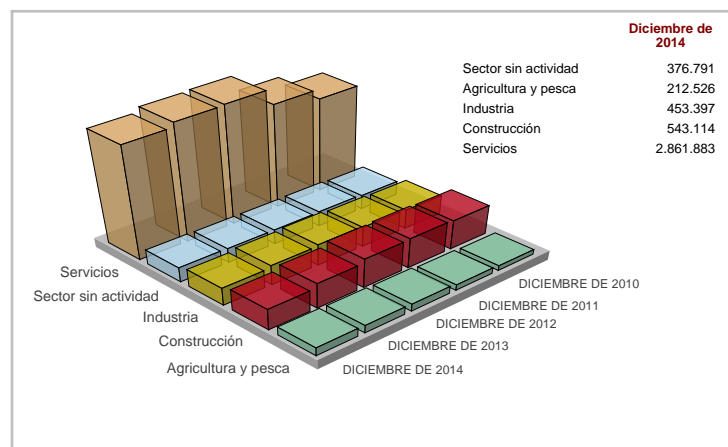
| | Diciembre de 2014 |
|---|---|
| Sector sin actividad | 376.791 |
| Agricultura y pesca | 212.526 |
| Industria | 453.397 |
| Construcción | 543.114 |
| Servicios | 2.861.883 |

Servicios
Sector sin actividad
Industria
Construcción
Agricultura y pesca

DICIEMBRE DE 2010
DICIEMBRE DE 2011
DICIEMBRE DE 2012
DICIEMBRE DE 2013
DICIEMBRE DE 2014